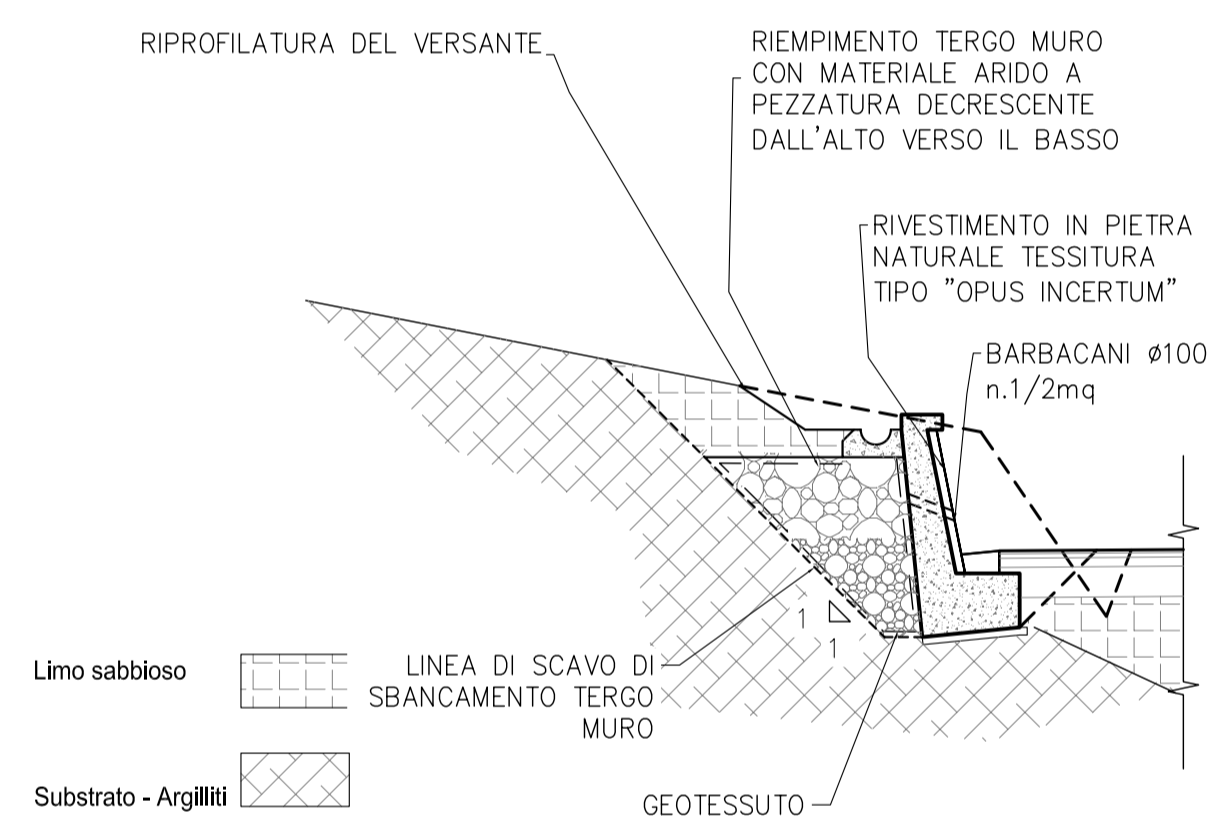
RIPROFILATURA DEL VERSANTE

RIEMPIMENTO TERGO MURO CON MATERIALE ARIDO A PEZZATURA DECRESCENTE DALL'ALTO VERSO IL BASSO

RIVESTIMENTO IN PIETRA NATURALE TESSITURA TIPO "OPUS INCERTUM"

BARBACANI Ø100 n.1/2mq

1

1

Limo sabbioso

LINEA DI SCAVO DI SBANCAMENTO TERGO MURO

Substrato - Argilliti

GEOTESSUTO